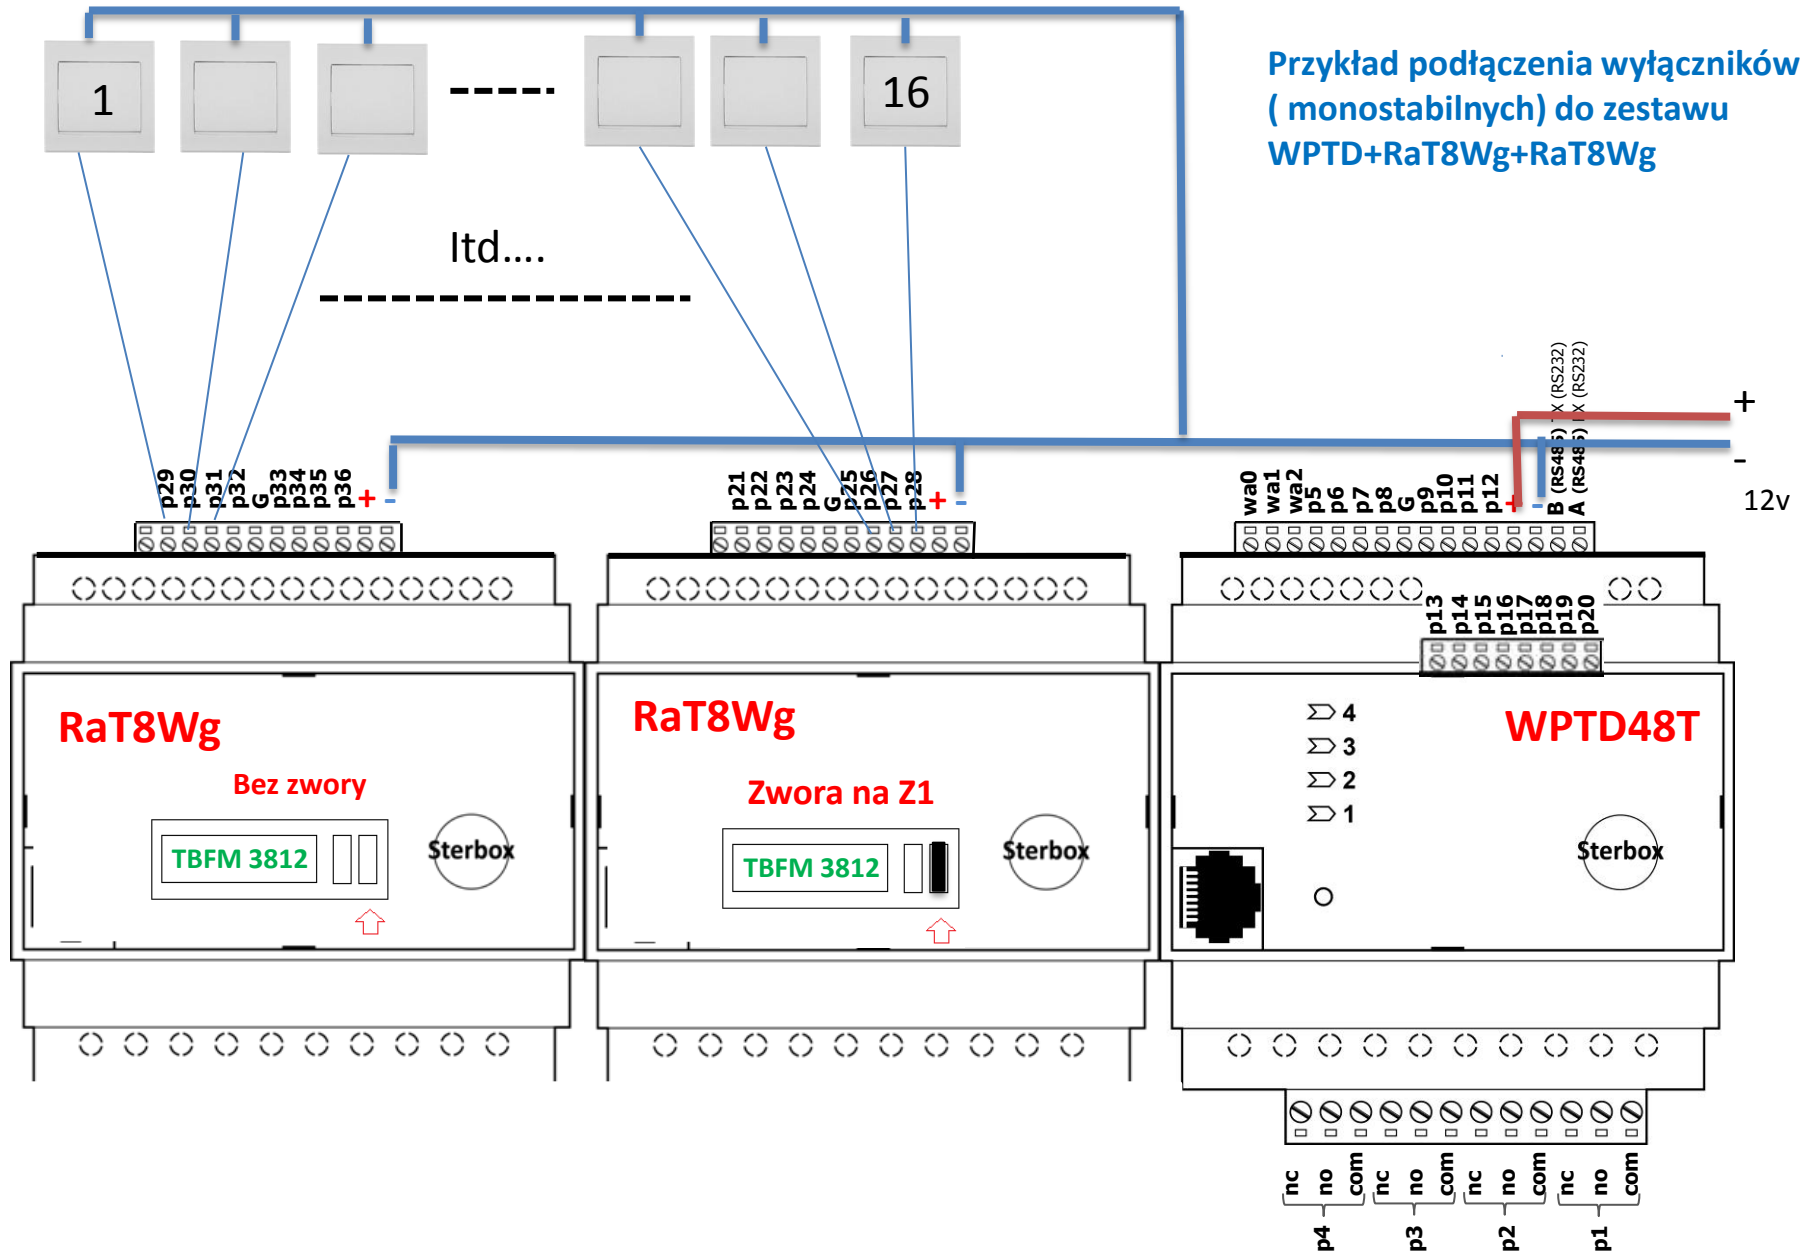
1

-----

16

Przykład podłączenia wyłączników ( monostabilnych) do zestawu WPTD+RaT8Wg+RaT8Wg

Itd….

-----------------

p29 p30 p31 p32 G p33 p34 p35 p36 + -

p21 p22 p23 p24 G p25 p26 p27 p28 + -

wa0 wa1 wa2 p5 p6 p7 p8 G p9 p10 p11 p12 + - B (RS485) A (RS485) TX (RS232) RX (RS232)

+

-

12v

p13 p14 p15 p16 p17 p18 p19 p20

RaT8Wg

Bez zwory

TBFM 3812

Sterbox

RaT8Wg

Zwora na Z1

TBFM 3812

Sterbox

4
3
2
1

WPTD48T

Sterbox

nc no com nc no com nc no com nc no com

p4 p3 p2 p1